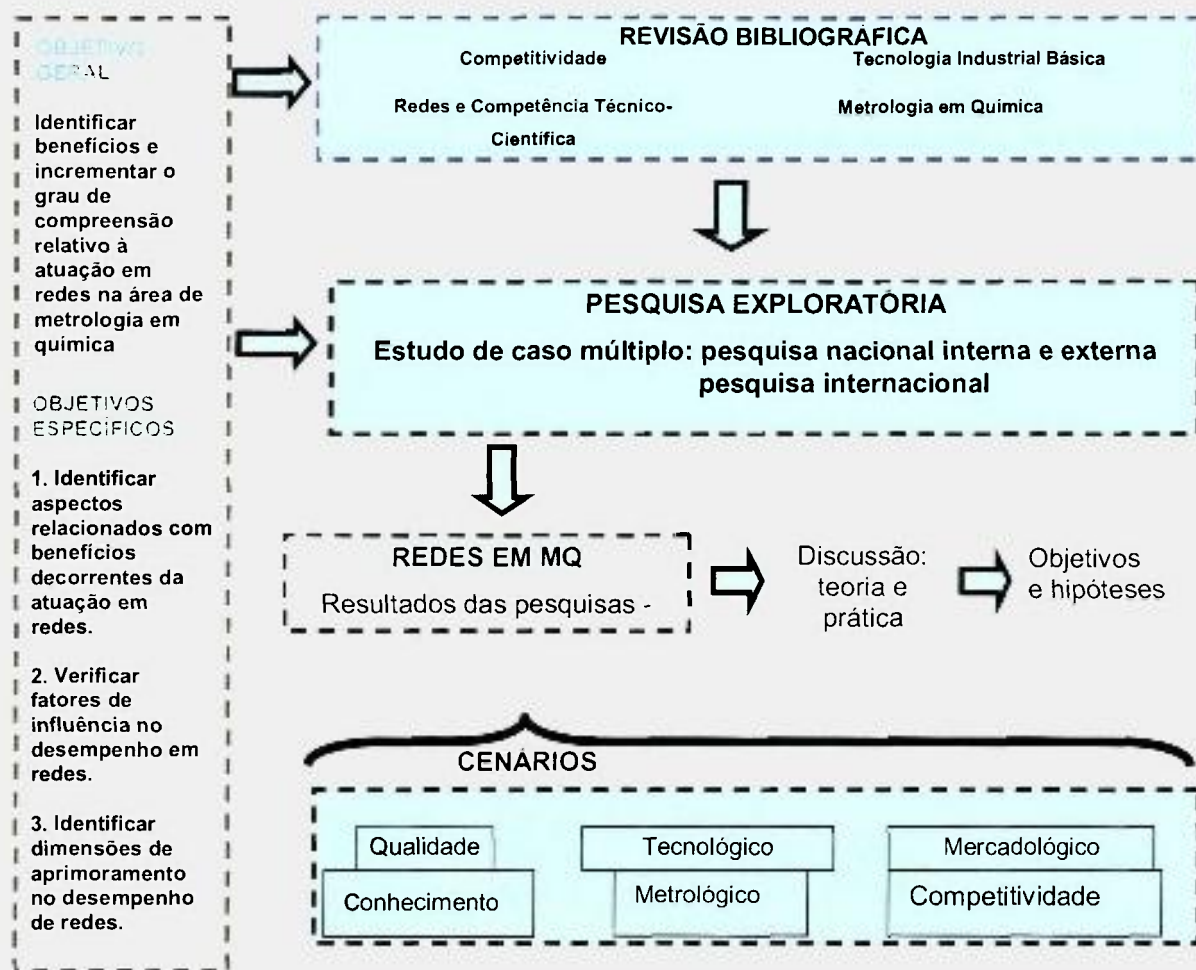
OBJETIVO GERAL

Identificar benefícios e incrementar o grau de compreensão relativo à atuação em redes na área de metrologia em química

OBJETIVOS ESPECÍFICOS

1. Identificar aspectos relacionados com benefícios decorrentes da atuação em redes.

2. Verificar fatores de influência no desempenho em redes.

3. Identificar dimensões de aprimoramento no desempenho de redes.

REVISÃO BIBLIOGRÁFICA

Competitividade

Tecnologia Industrial Básica

Redes e Competência Técnico-Científica

Metrologia em Química

PESQUISA EXPLORATÓRIA

Estudo de caso múltiplo: pesquisa nacional interna e externa pesquisa internacional

REDES EM MQ

Resultados das pesquisas -

Discussão: teoria e prática

Objetivos e hipóteses

CENÁRIOS

Qualidade

Conhecimento

Tecnológico

Metrológico

Mercadológico

Competitividade